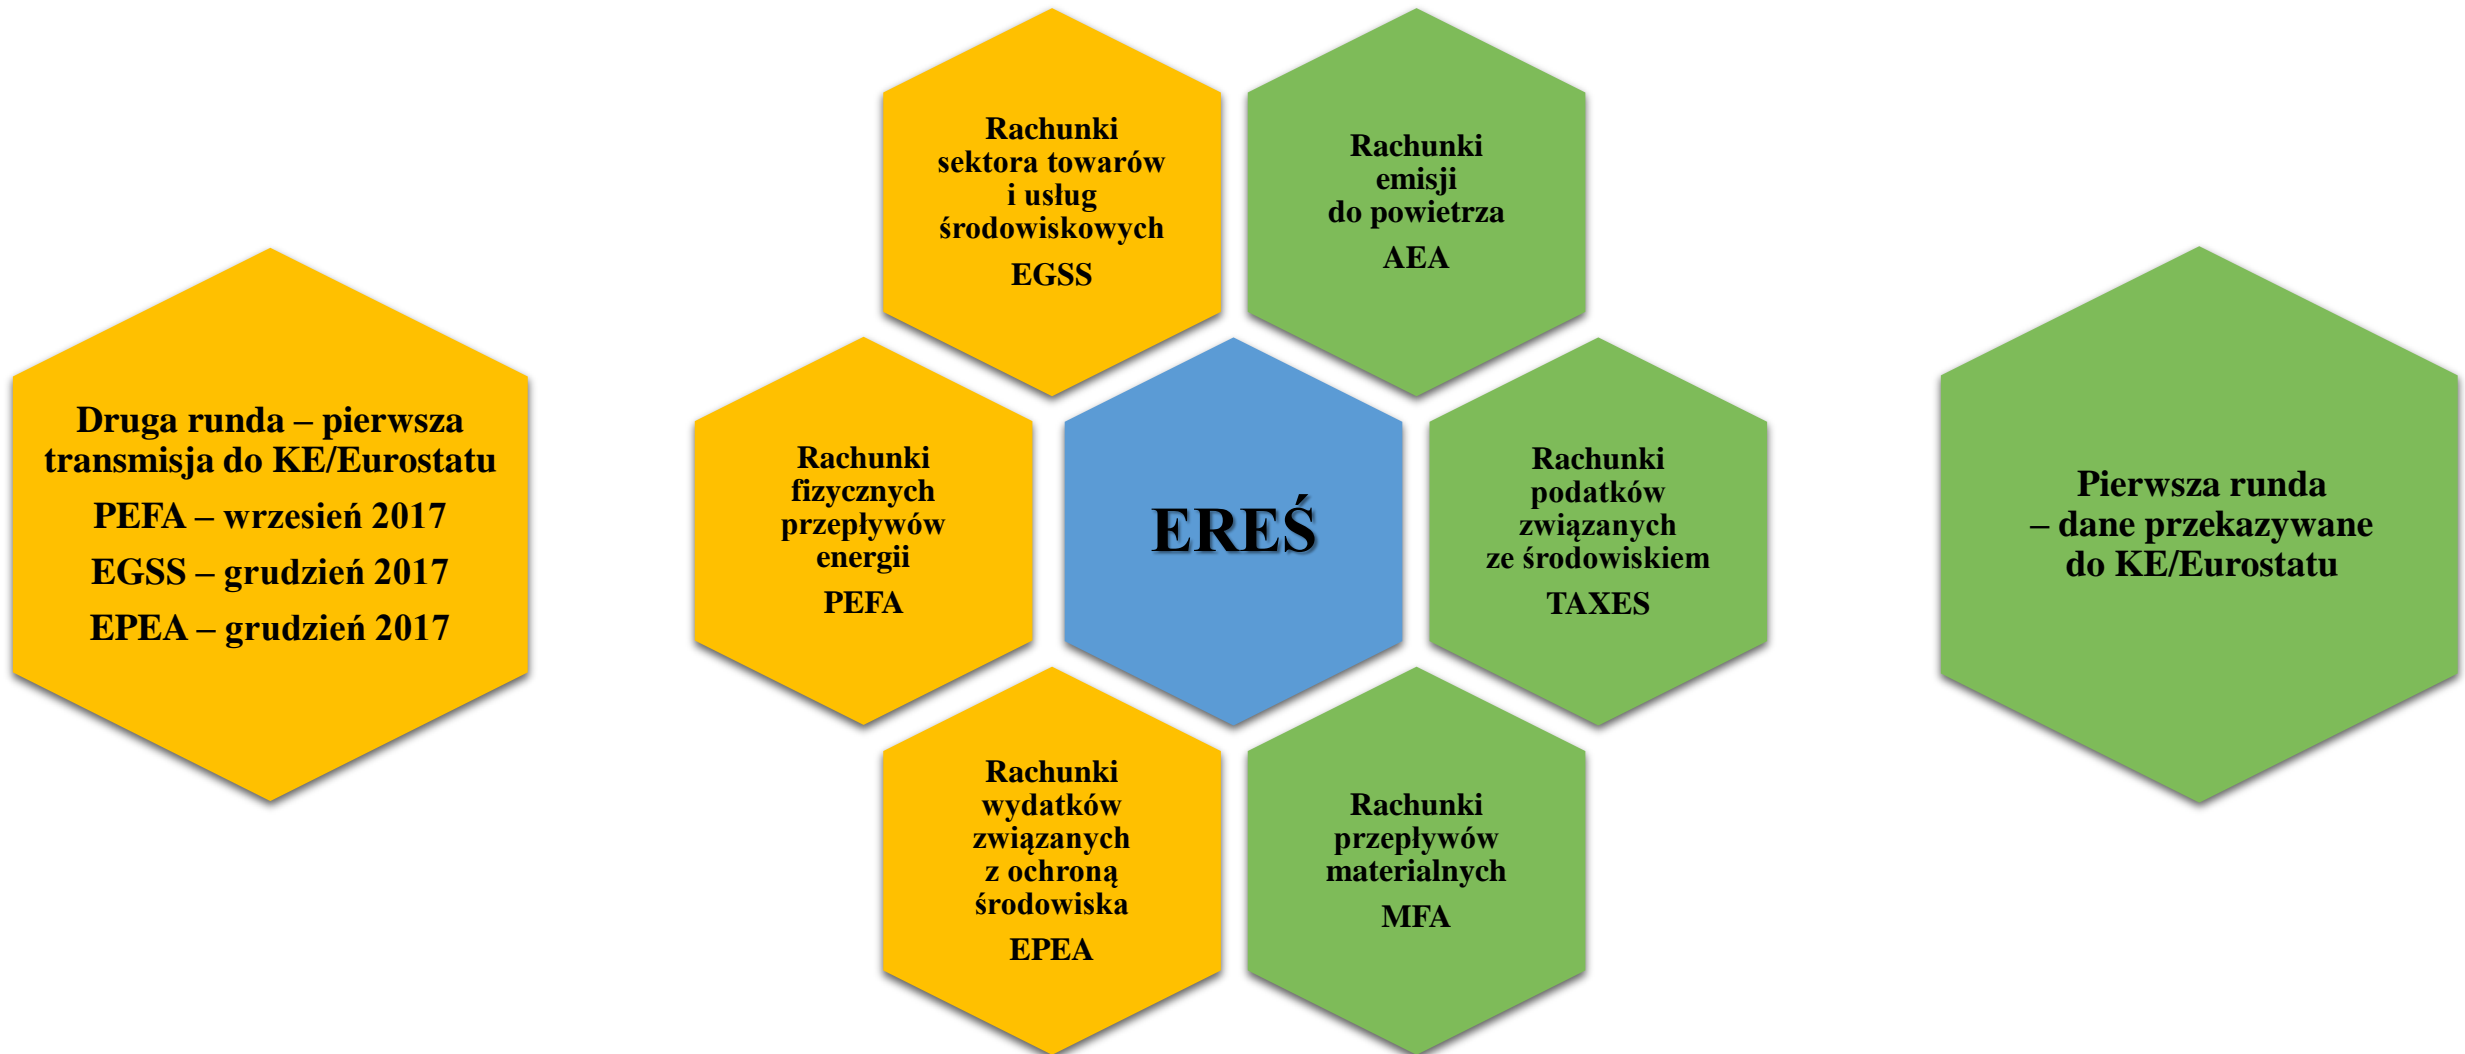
Druga runda – pierwsza transmisja do KE/Eurostatu

PEFA – wrzesień 2017

EGSS – grudzień 2017

EPEA – grudzień 2017

Rachunki sektora towarów i usług środowiskowych

EGSS

Rachunki emisji do powietrza

AEA

Rachunki fizycznych przepływów energii

PEFA

EREŚ

Rachunki podatków związanych ze środowiskiem

TAXES

Rachunki wydatków związanych z ochroną środowiska

EPEA

Rachunki przepływów materialnych

MFA

Pierwsza runda – dane przekazywane do KE/Eurostatu